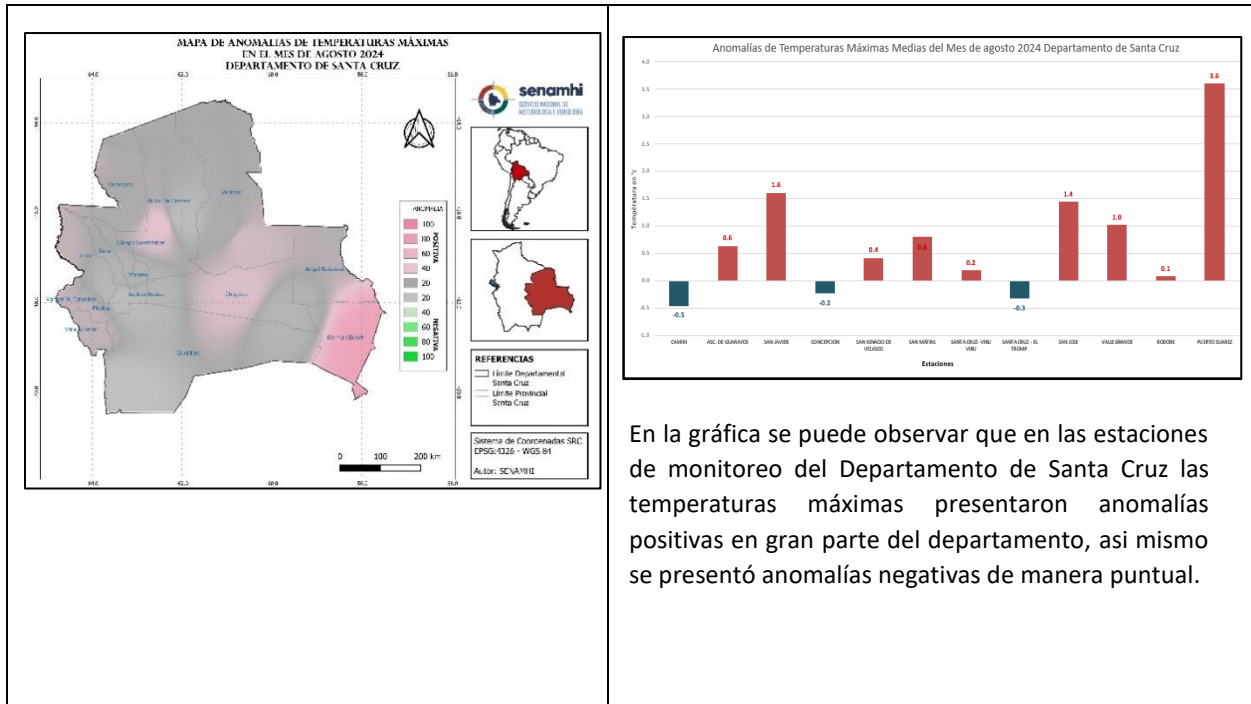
MAPA DE ANOMALIAS DE TEMPERATURAS MÁXIMAS
EN EL MES DE AGOSTO 2024
DEPARTAMENTO DE SANTA CRUZ

64.0 62.0 60.0 58.0 56.0

senamhi
SERVICIO NACIONAL DE METEOROLOGIA E HIDROLOGIA

Guarayos
Ñuflo de Chavez
Velasco
Sara
Ichilo
Chiquitos
Angel Sandoval
Andres Ibañez
Florida
Vallegrande
Cordillera
German Busch

ANOMALIA
100
80
60
40
20
20
40
60
80
100
POSITIVA
NEGATIVA

REFERENCIAS
Limite Departamental Santa Cruz
Limite Provincial Santa Cruz

0 100 200 km

Sistema de Coordenadas SRC
EPSG:4326 - WGS 84
Autor: SENAMHI

Anomalías de Temperaturas Máximas Medias del Mes de agosto 2024 Departamento de Santa Cruz

Temperatura en °C
4.0
3.5
3.0
2.5
2.0
1.5
1.0
0.5
0.0
-0.5
-1.0

| CAMIRI | ASC. DE GUARAYOS | SAN JAVIER | CONCEPCION | SAN IGNACIO DE VELASCO | SAN MATIAS | SANTA CRUZ - VIRU VIRU | SANTA CRUZ - EL TROMP. | SAN JOSE | VALLE GRANDE | ROBORE | PUERTO SUAREZ |
|---|---|---|---|---|---|---|---|---|---|---|---|
| -0.5 | 0.6 | 1.6 | -0.2 | 0.4 | 0.8 | 0.2 | -0.3 | 1.4 | 1.0 | 0.1 | 3.6 |

Estaciones

En la gráfica se puede observar que en las estaciones de monitoreo del Departamento de Santa Cruz las temperaturas máximas presentaron anomalías positivas en gran parte del departamento, asi mismo se presentó anomalías negativas de manera puntual.